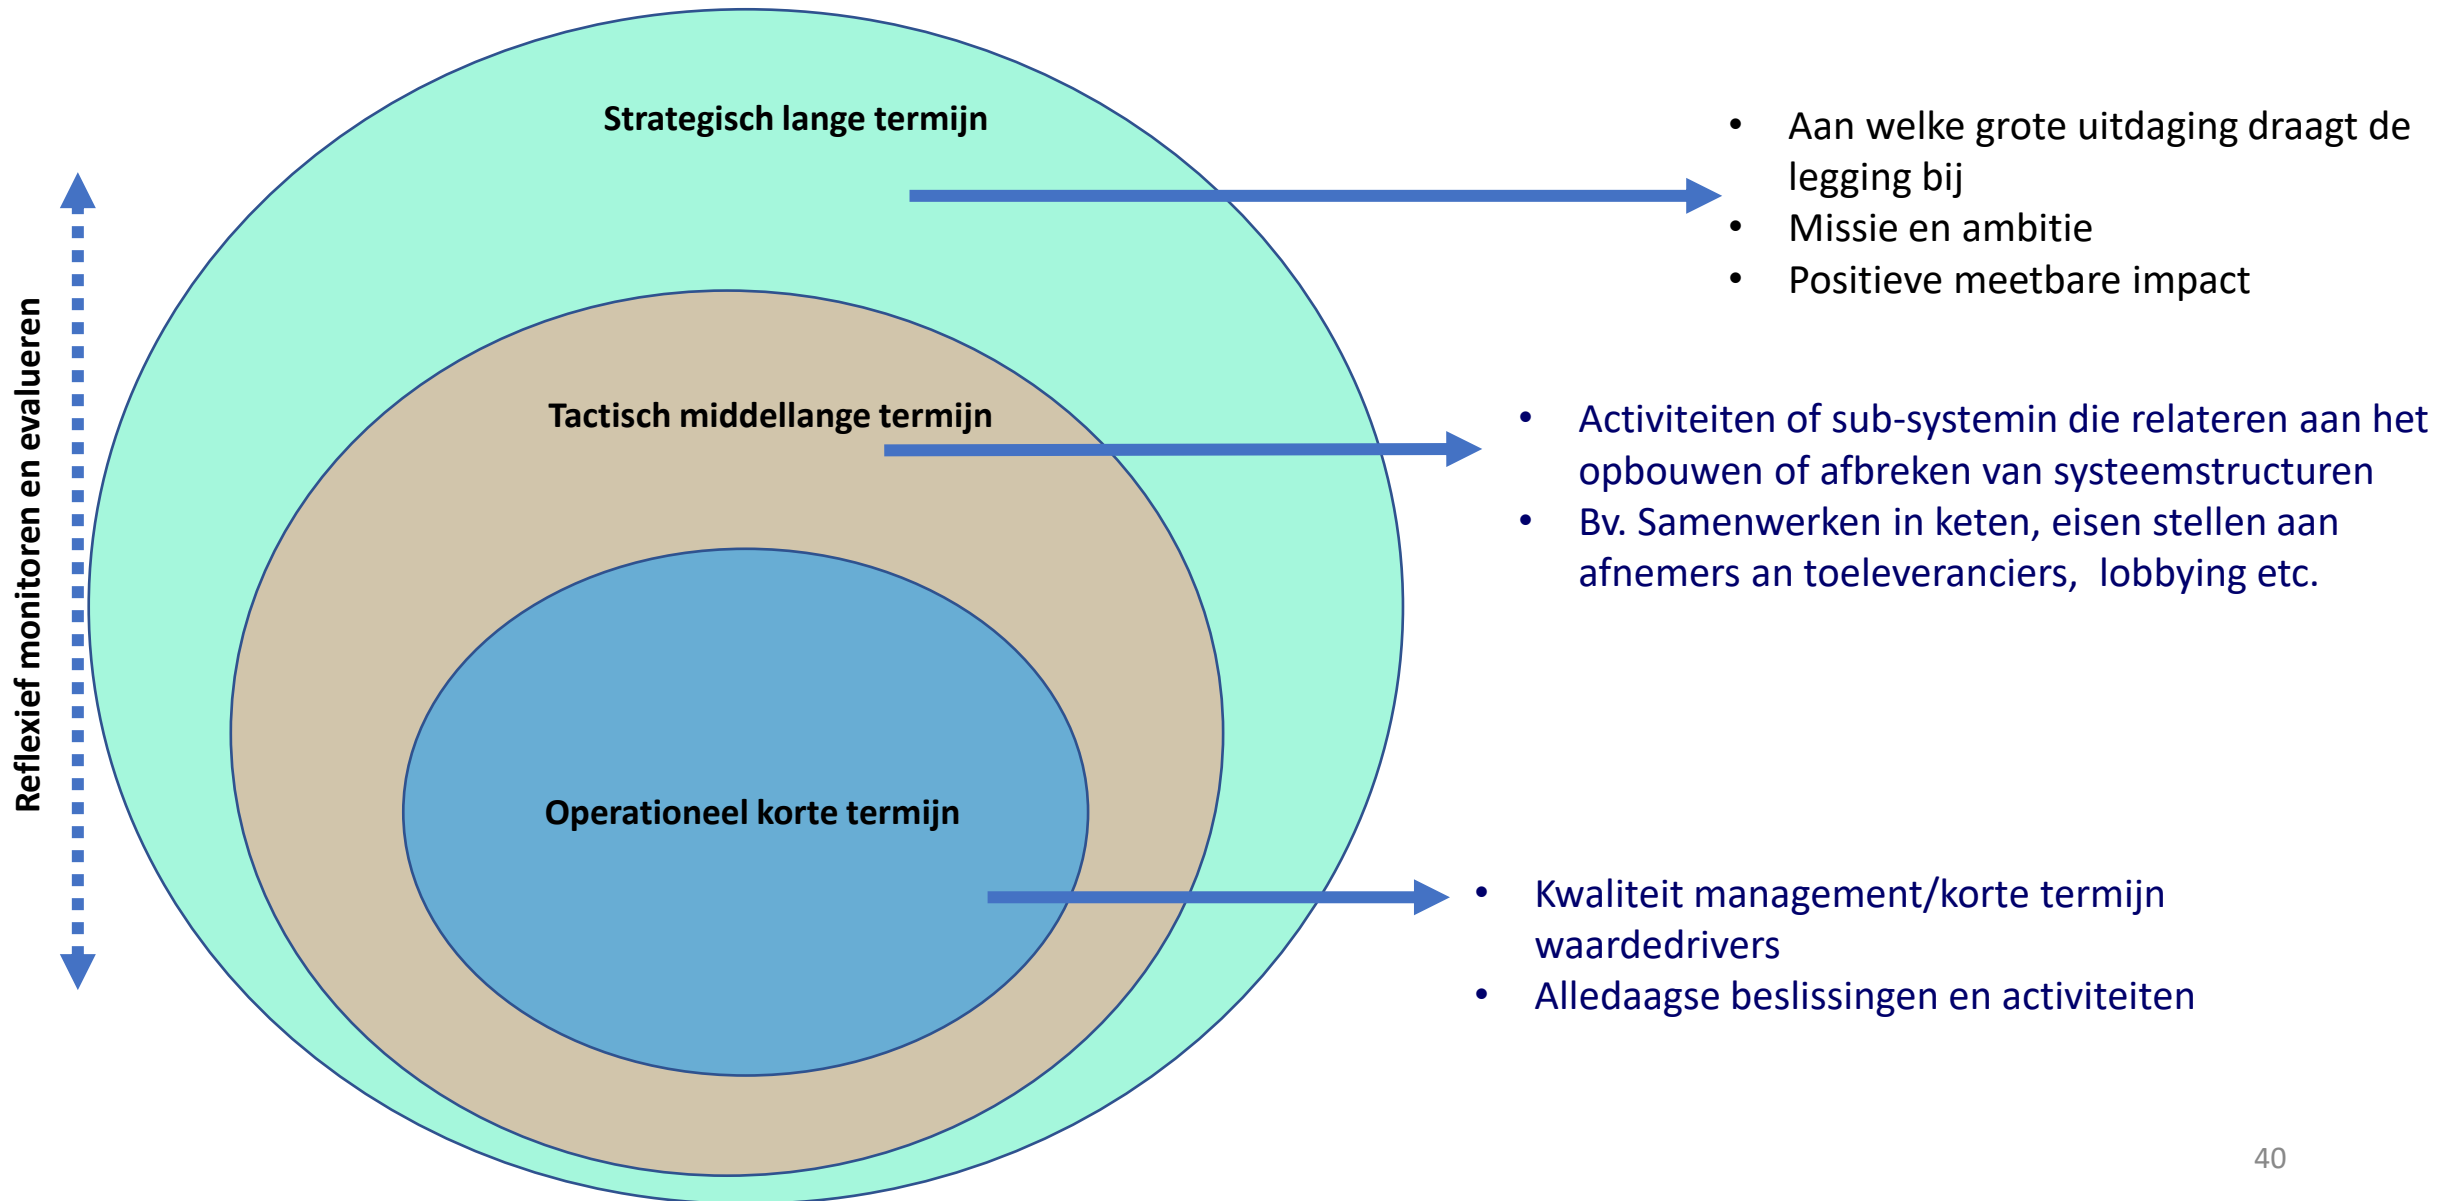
Reflexief monitoren en evalueren

Strategisch lange termijn

- Aan welke grote uitdaging draagt de legging bij
- Missie en ambitie
- Positieve meetbare impact

Tactisch middellange termijn

- Activiteiten of sub-systemin die relateren aan het opbouwen of afbreken van systeemstructuren
- Bv. Samenwerken in keten, eisen stellen aan afnemers an toeleveranciers, lobbying etc.

Operationeel korte termijn

- Kwaliteit management/korte termijn waardedrivers
- Alledaagse beslissingen en activiteiten

40